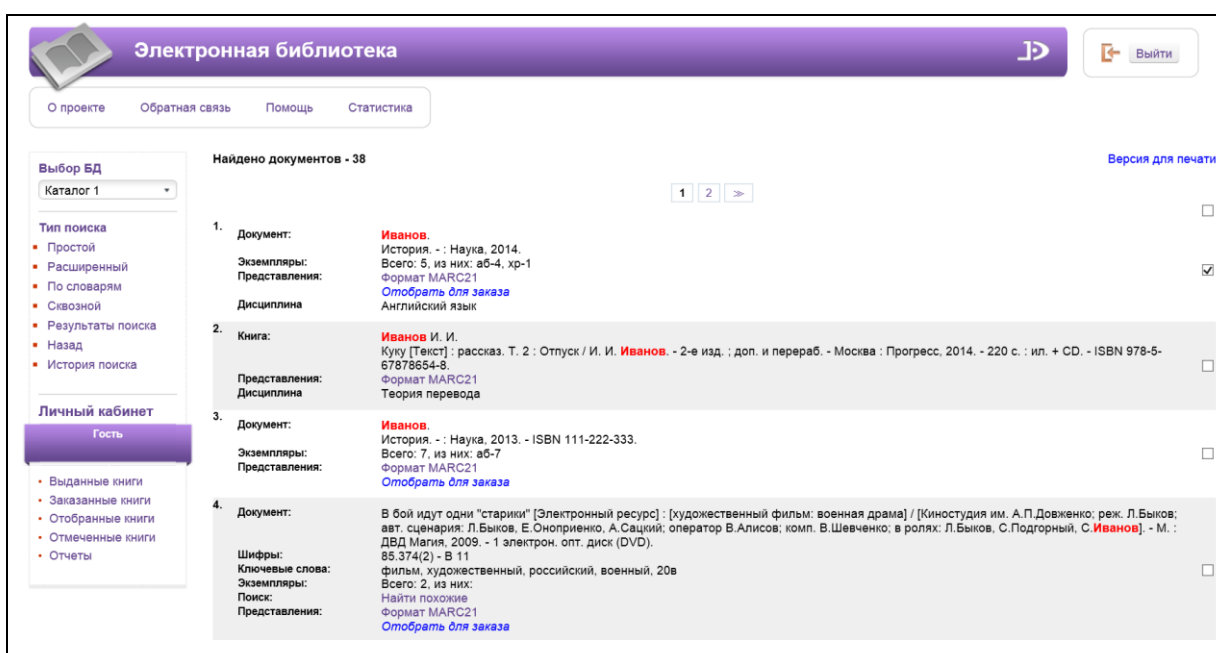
Электронная библиотека

Выйти

О проекте Обратная связь Помощь Статистика

Выбор БД
Каталог 1

Тип поиска
- Простой
- Расширенный
- По словарям
- Сквозной
- Результаты поиска
- Назад
- История поиска

Личный кабинет
Гость

- Выданные книги
- Заказанные книги
- Отобранные книги
- Отмеченные книги
- Отчеты

Найдено документов - 38

Версия для печати

1 2 ≫

1. Документ: Иванов.
История. - : Наука, 2014.
Экземпляры: Всего: 5, из них: аб-4, хр-1
Представления: Формат MARC21
Отобрать для заказа
Дисциплина Английский язык

2. Книга: Иванов И. И.
Куку [Текст] : рассказ. Т. 2 : Отпуск / И. И. Иванов. - 2-е изд. ; доп. и перераб. - Москва : Прогресс, 2014. - 220 с. : ил. + CD. - ISBN 978-5-67878654-8.
Представления: Формат MARC21
Дисциплина Теория перевода

3. Документ: Иванов.
История. - : Наука, 2013. - ISBN 111-222-333.
Экземпляры: Всего: 7, из них: аб-7
Представления: Формат MARC21
Отобрать для заказа

4. Документ: В бой идут одни "старики" [Электронный ресурс] : [художественный фильм: военная драма] / [Киностудия им. А.П.Довженко; реж. Л.Быков; авт. сценария: Л.Быков, Е.Оноприенко, А.Сацкий; оператор В.Алисов; комп. В.Шевченко; в ролях: Л.Быков, С.Подгорный, С.Иванов]. - М. : ДВД Магия, 2009. - 1 электрон. опт. диск (DVD).
Шифры: 85.374(2) - В 11
Ключевые слова: фильм, художественный, российский, военный, 20в
Экземпляры: Всего: 2, из них:
Поиск: Найти похожие
Представления: Формат MARC21
Отобрать для заказа